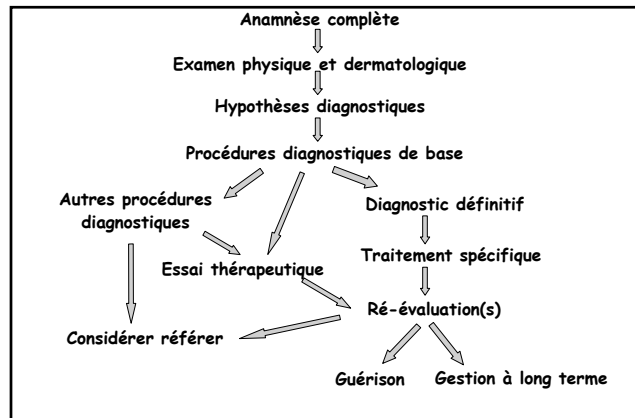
Anamnèse complète

Examen physique et dermatologique

Hypothèses diagnostiques

Procédures diagnostiques de base

Autres procédures diagnostiques

Diagnostic définitif

Traitement spécifique

Essai thérapeutique

Ré-évaluation(s)

Considérer référer

Guérison

Gestion à long terme